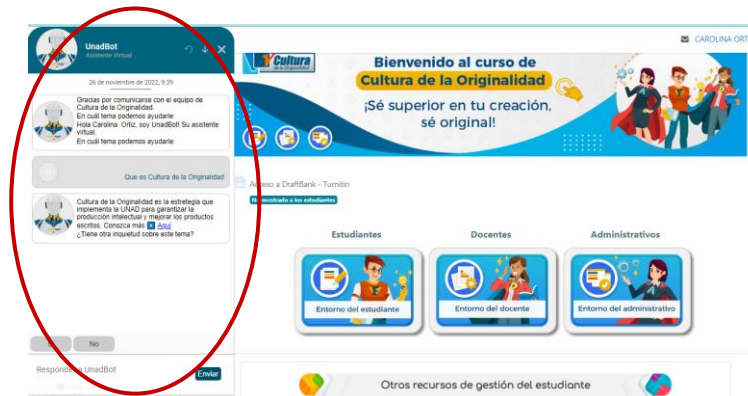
UnadBot
Asistente Virtual

26 de noviembre de 2022, 9:39

Gracias por comunicarse con el equipo de Cultura de la Originalidad.
En cuál tema podemos ayudarle.
Hola Carolina Ortiz, soy UnadBot! Su asistente virtual.
En cuál tema podemos ayudarle.

Que es Cultura de la Originalidad

Cultura de la Originalidad es la estrategia que implementa la UNAD para garantizar la producción intelectual y mejorar los productos escritos. Conozca más Aquí
¿Tiene otra inquietud sobre este tema?

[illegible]
No

Responder a UnadBot
Enviar

CAROLINA ORT

Cultura

Bienvenido al curso de
Cultura de la Originalidad
¡Sé superior en tu creación, sé original!

Acceso a DraftBank - Turnitin
No mostrado a los estudiantes

Estudiantes
Docentes
Administrativos

Entorno del estudiante
Entorno del docente
Entorno del administrativo

Otros recursos de gestión del estudiante